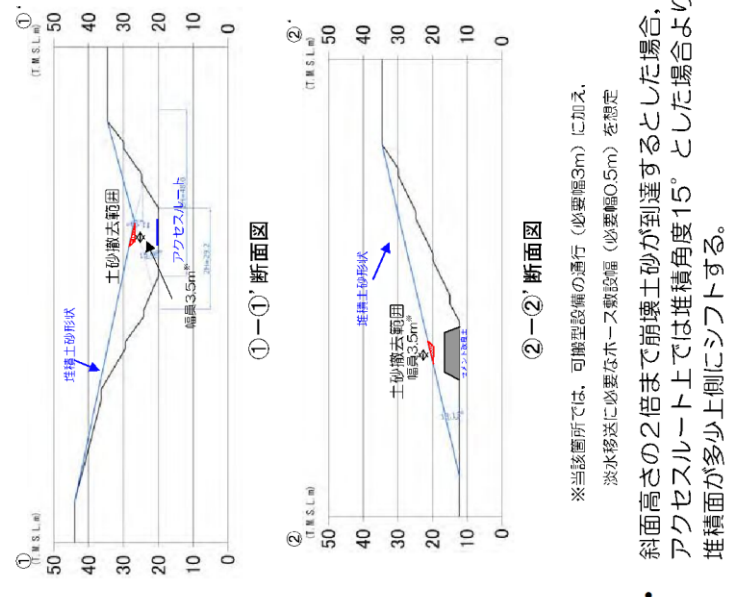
①
(T.M.S.L.m)
50
40
30
20
10
0

①'
(T.M.S.L.m)
50
40
30
20
10
0

堆積土砂形状
土砂撤去範囲
アクセスルート
幅員3.5m※

①－①' 断面図

②
(T.M.S.L.m)
50
40
30
20
10
0

②'
(T.M.S.L.m)
50
40
30
20
10
0

堆積土砂形状
土砂撤去範囲
幅員3.5m※
セメント改良土

②－②' 断面図

※当該箇所では，可搬型設備の通行（必要幅3m）に加え，
淡水移送に必要なホース敷設幅（必要幅0.5m）を想定

• 斜面高さの２倍まで崩壊土砂が到達するとした場合，
アクセスルート上では堆積角度15°とした場合より
堆積面が多少上側にシフトする。